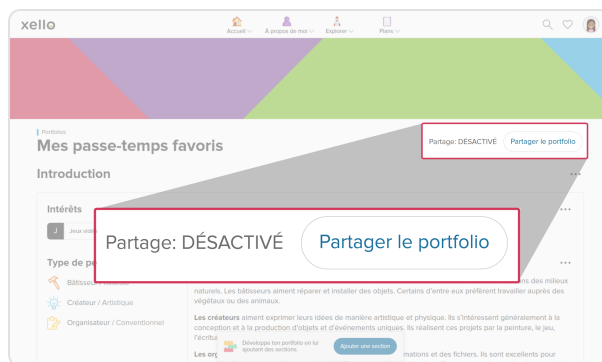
xello

Accueil À propos de moi Explorer Plans

Portfolios
Mes passe-temps favoris

Partage: DÉSACTIVÉ Partager le portfolio

Introduction

...

Intérêts

...

J Jeux vidé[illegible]

Partage: DÉSACTIVÉ Partager le portfolio

Type de pe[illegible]

...

Bâtisseur / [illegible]

Créateur / Artistique

Organisateur / Conventionnel

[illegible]ns des milieux naturels. Les bâtisseurs aiment réparer et installer des objets. Certains d'entre eux préfèrent travailler auprès des végétaux ou des animaux.

Les créateurs aiment exprimer leurs idées de manière artistique et physique. Ils s'intéressent généralement à la conception et à la production d'objets et d'événements uniques. Ils réalisent ces projets par la peinture, le jeu, l'écritu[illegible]

Développe ton portfolio en lui ajoutant des sections.

Ajouter une section

Les org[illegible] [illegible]mations et des fichiers. Ils sont excellents pour